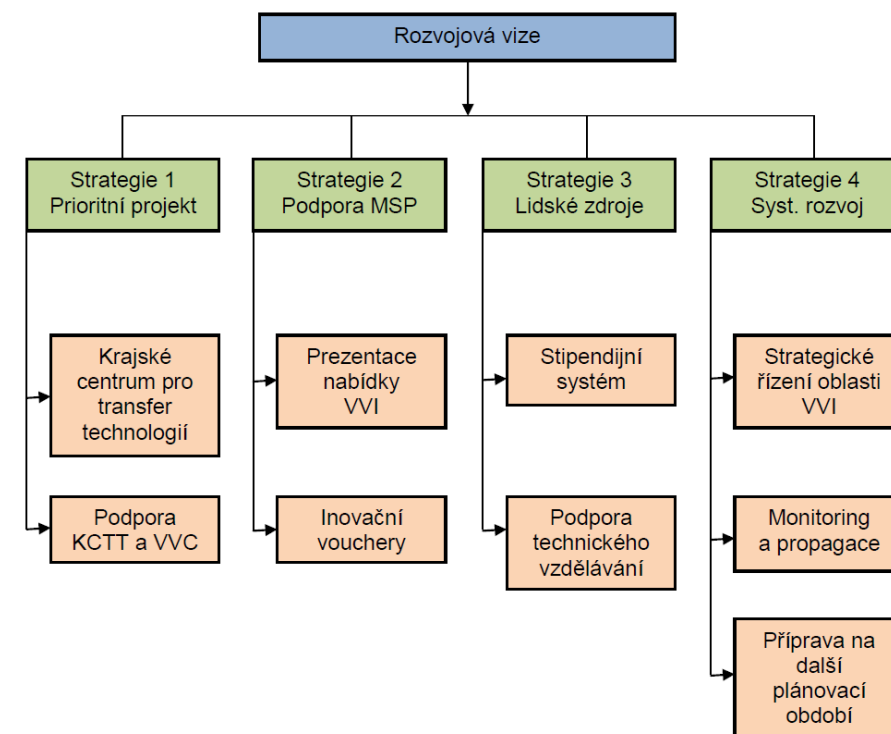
Rozvojová vize

Strategie 1
Prioritní projekt

Krajské centrum pro transfer technologií

Podpora KCTT a VVC

Strategie 2
Podpora MSP

Prezentace nabídky VVI

Inovační vouchery

Strategie 3
Lidské zdroje

Stipendijní systém

Podpora technického vzdělávání

Strategie 4
Syst. rozvoj

Strategické řízení oblasti VVI

Monitoring a propagace

Příprava na další plánovací období